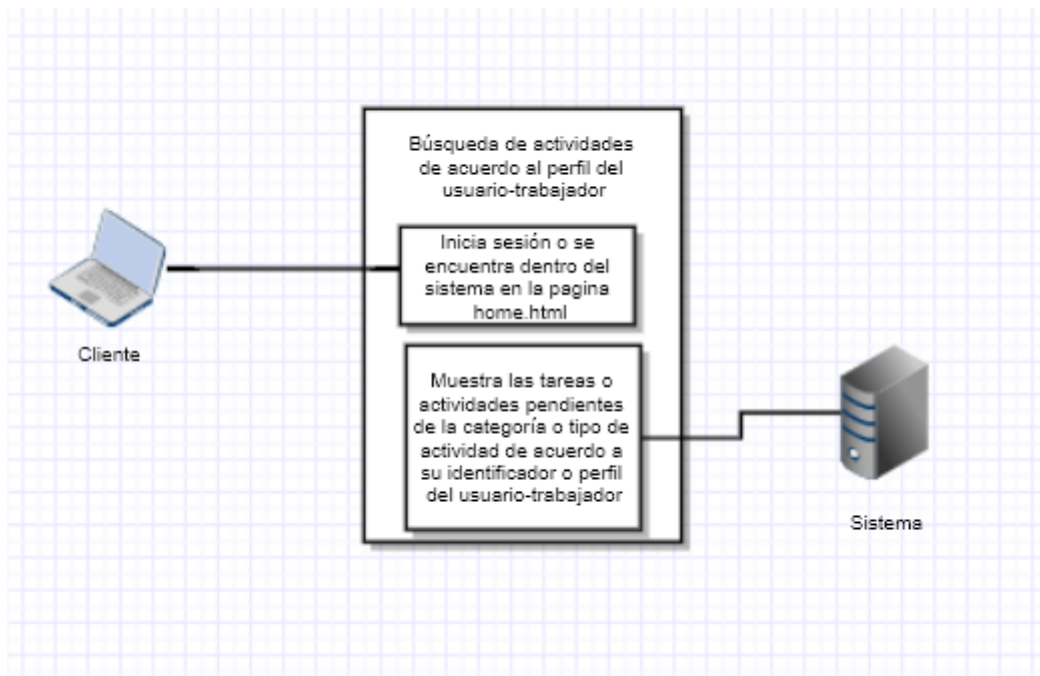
Búsqueda de actividades de acuerdo al perfil del usuario-trabajador

Inicia sesión o se encuentra dentro del sistema en la pagina home.html

Cliente

Muestra las tareas o actividades pendientes de la categoría o tipo de actividad de acuerdo a su identificador o perfil del usuario-trabajador

Sistema